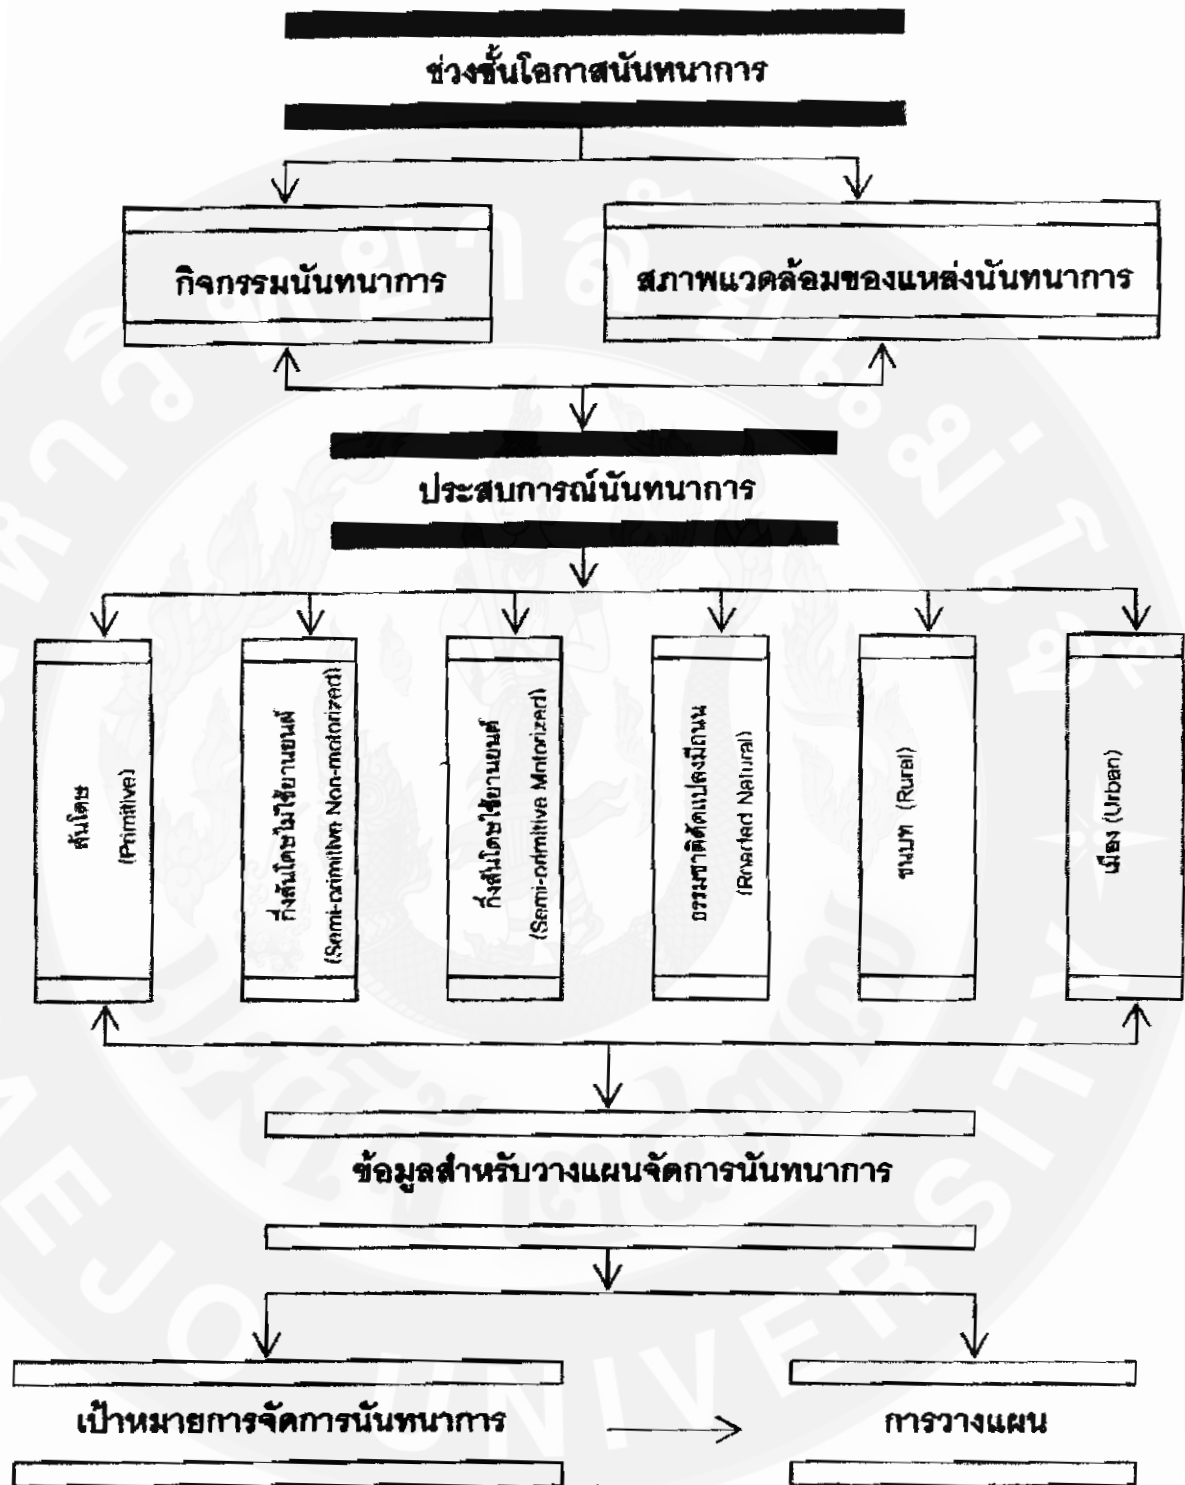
ช่วงชั้นโอกาสนันทนาการ

กิจกรรมนันทนาการ

สภาพแวดล้อมของแหล่งนันทนาการ

ประสบการณ์นันทนาการ

ดั้งเดิม (Primitive)

กึ่งดั้งเดิมไม่ใช้ยานยนต์ (Semi-primitive Non-motorized)

กึ่งดั้งเดิมใช้ยานยนต์ (Semi-primitive Motorized)

ธรรมชาติดัดแปลงมีถนน (Roaded Natural)

ชนบท (Rural)

เมือง (Urban)

ข้อมูลสำหรับวางแผนจัดการนันทนาการ

เป้าหมายการจัดการนันทนาการ

การวางแผน